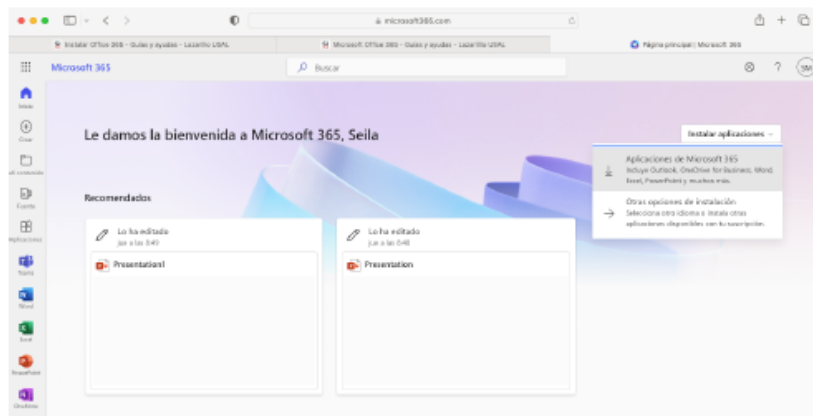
microsoft365.com

Instalar Office 365 - Guías y ayudas - Lazarillo USAL

Microsoft Office 365 - Guías y ayudas - Lazarillo USAL

Página principal | Microsoft 365

Microsoft 365

Buscar

SM

Inicio

Crear

Mi contenido

Fuente

Aplicaciones

Teams

Word

Excel

PowerPoint

OneNote

Le damos la bienvenida a Microsoft 365, Seila

Instalar aplicaciones

Aplicaciones de Microsoft 365
Incluye Outlook, OneDrive for Business, Word, Excel, PowerPoint y muchos más.

Otras opciones de instalación
Selecciona otro idioma o instala otras aplicaciones disponibles con tu suscripción.

Recomendados

Lo ha editado
jue a las 8:49

Presentation1

Lo ha editado
jue a las 8:48

Presentation